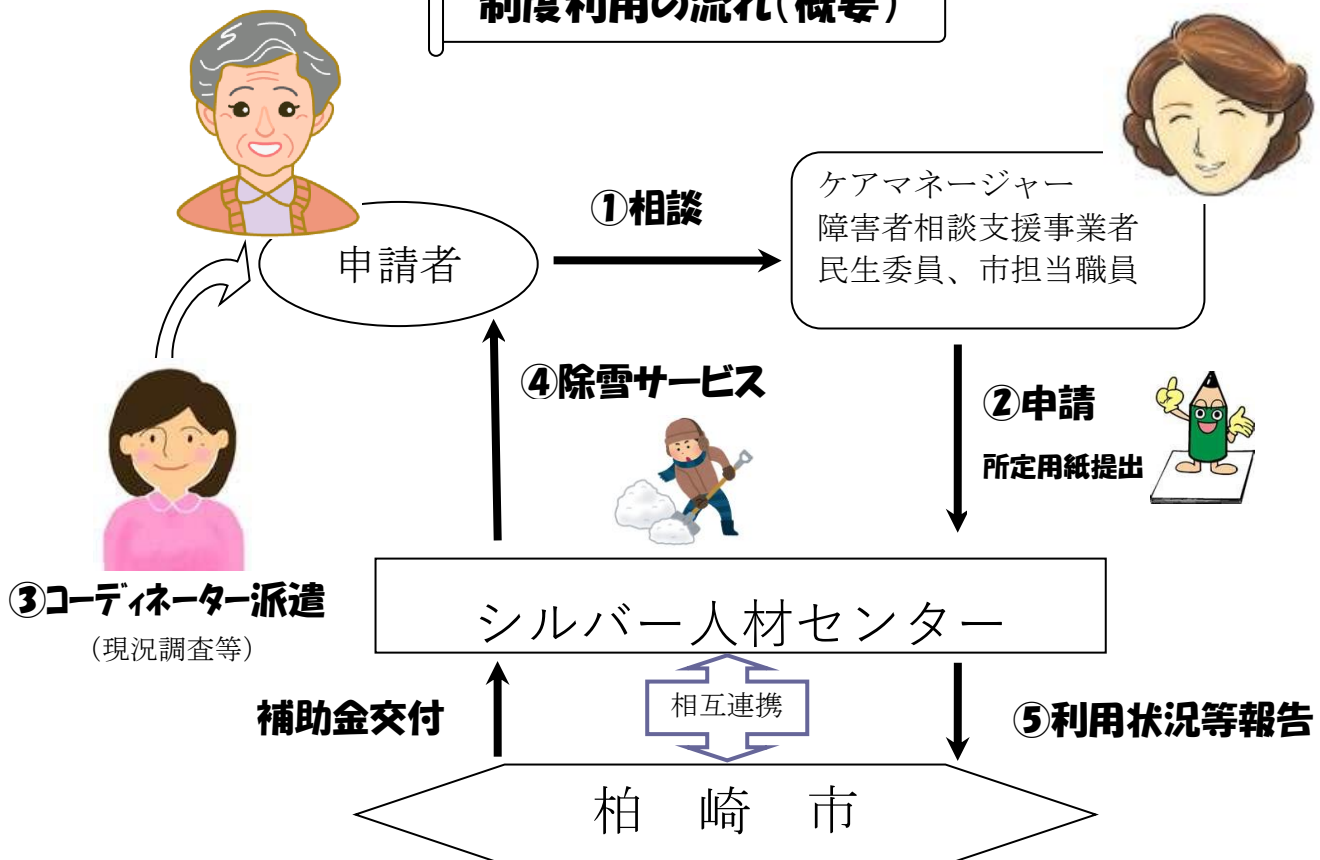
制度利用の流れ（概要）

申請者

①相談

ケアマネージャー
障害者相談支援事業者
民生委員、市担当職員

④除雪サービス

②申請
所定用紙提出

③コーディネーター派遣
（現況調査等）

シルバー人材センター

補助金交付

相互連携

⑤利用状況等報告

柏　崎　市